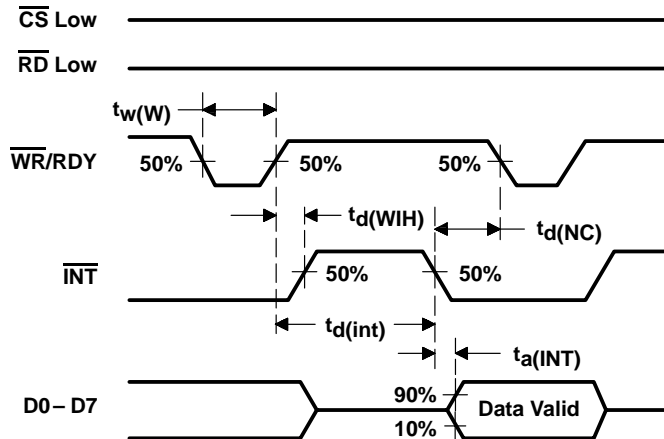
$\overline{CS}$ Low

$\overline{RD}$ Low

$t_{w(W)}$

$\overline{WR}$/RDY

50%

50%

50%

$t_{d(WIH)}$

$t_{d(NC)}$

$\overline{INT}$

50%

50%

$t_{d(int)}$

$t_{a(INT)}$

D0 – D7

90%

10%

Data Valid